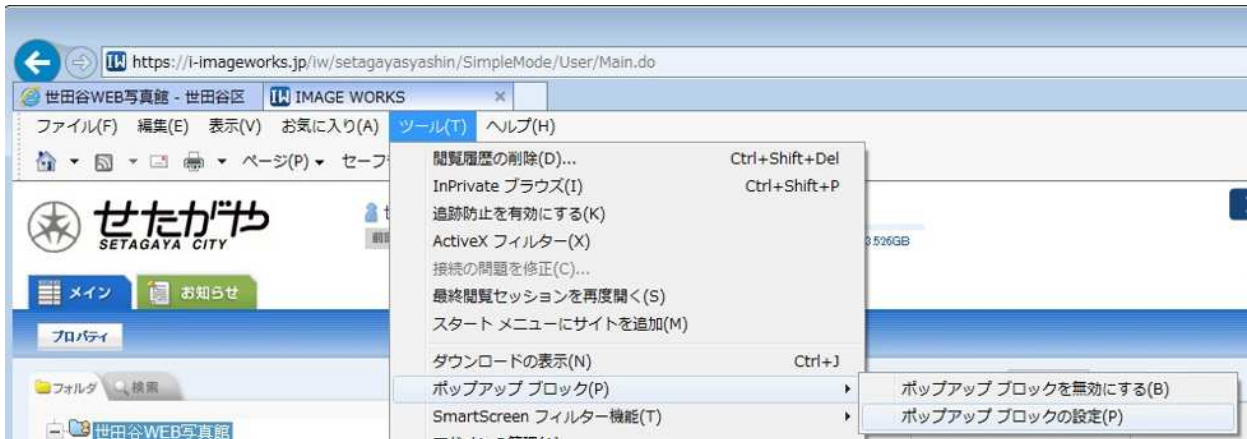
https://i-imageworks.jp/iw/setagayasyashin/SimpleMode/User/Main.do

世田谷WEB写真館 - 世田谷区　IMAGE WORKS ×

ファイル(F)　編集(E)　表示(V)　お気に入り(A)　ツール(T)　ヘルプ(H)

ページ(P) ▾　セーフ

せたがや SETAGAYA CITY

3.526GB

メイン　お知らせ

プロパティ

フォルダ　検索

世田谷WEB写真館

閲覧履歴の削除(D)...　Ctrl+Shift+Del
InPrivate ブラウズ(I)　Ctrl+Shift+P
追跡防止を有効にする(K)
ActiveX フィルター(X)
接続の問題を修正(C)...
最終閲覧セッションを再度開く(S)
スタート メニューにサイトを追加(M)
ダウンロードの表示(N)　Ctrl+J
ポップアップ ブロック(P)
SmartScreen フィルター機能(T)

ポップアップ ブロックを無効にする(B)
ポップアップ ブロックの設定(P)